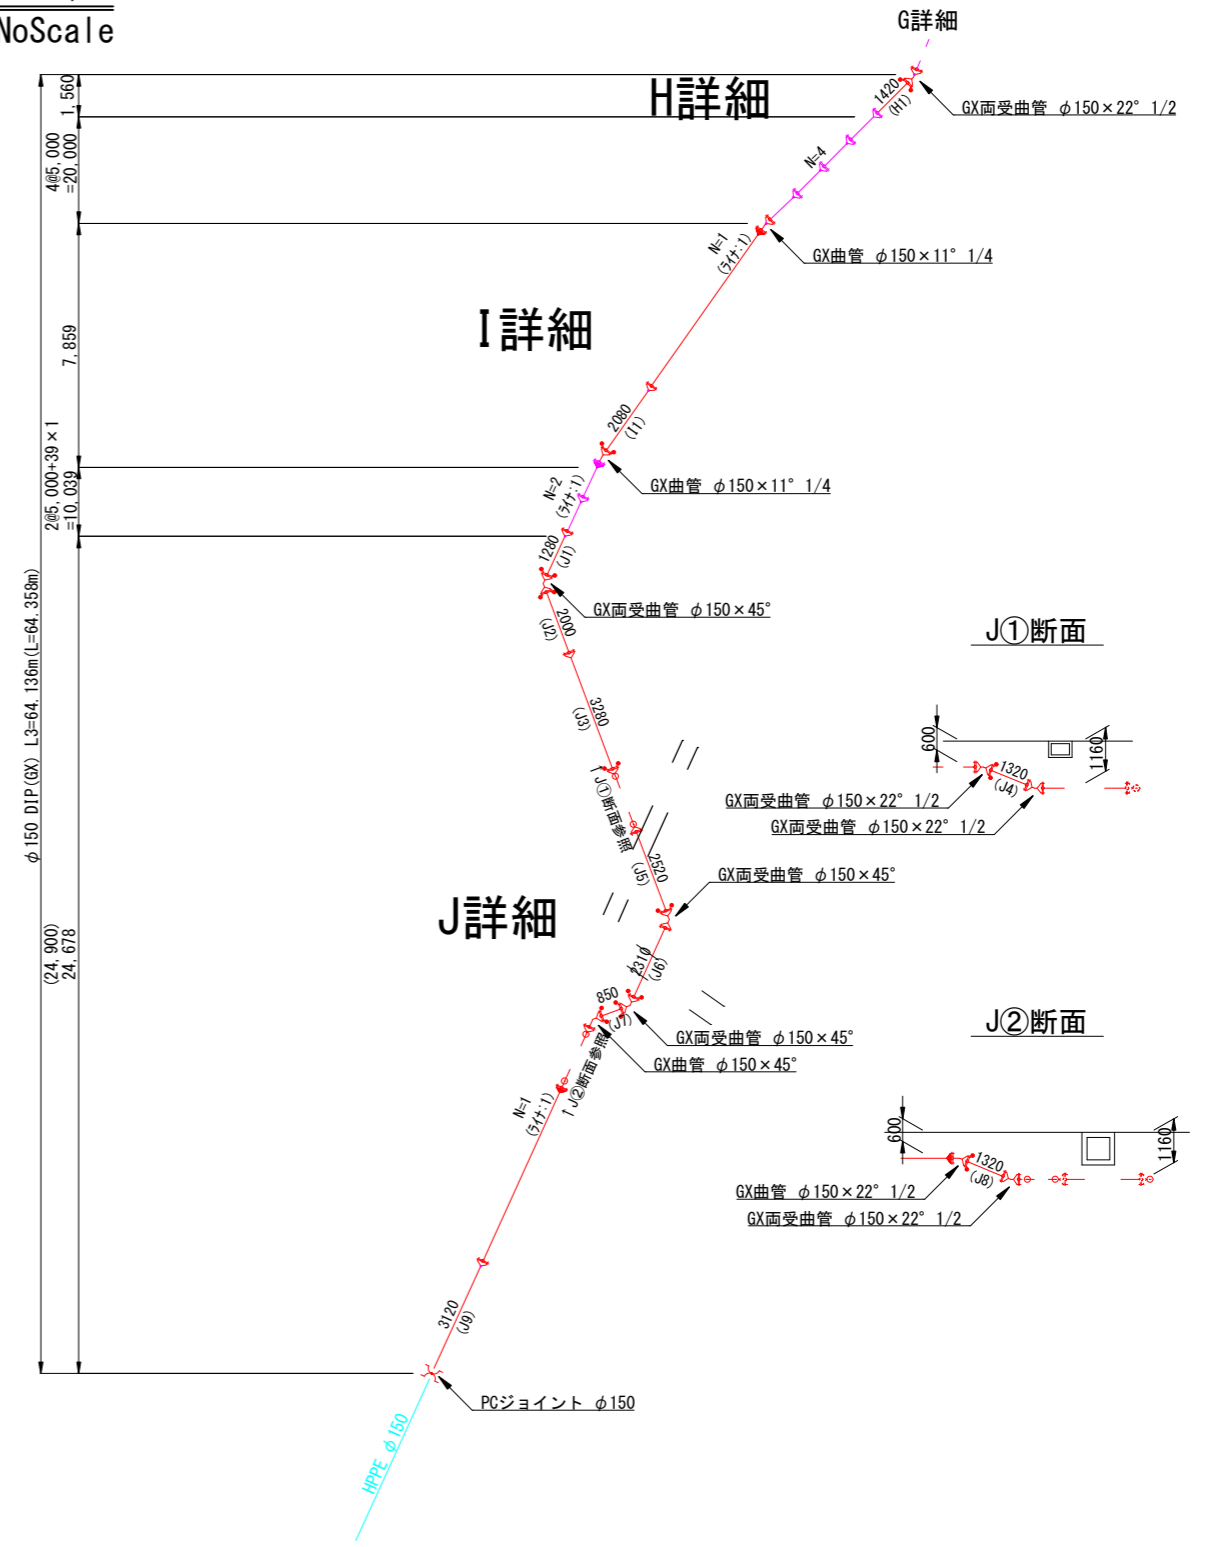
NoScale

G詳細

H詳細

1420
(H1)

GX両受曲管 $\phi$150×22° 1/2

N=4

GX曲管 $\phi$150×11° 1/4

N=1
(ライナ:1)

I詳細

1,560

4@5,000
=20,000

7,859

2@5,000+39×1
=10,039

$\phi$150 DIP(GX) L3=64.136m(L=64.358m)

(24,900)
24,678

2080
(I1)

GX曲管 $\phi$150×11° 1/4

N=2
(ライナ:1)

1280
(J1)

GX両受曲管 $\phi$150×45°

2000
(J2)

3280
(J3)

J①断面参照

J①断面

600

1160

1320
(J4)

GX両受曲管 $\phi$150×22° 1/2

GX両受曲管 $\phi$150×22° 1/2

2520
(J5)

GX両受曲管 $\phi$150×45°

J詳細

2310
(J6)

850
(J7)

GX両受曲管 $\phi$150×45°

GX曲管 $\phi$150×45°

J②断面参照

J②断面

N=1
(ライナ:1)

600

1160

1320
(J8)

GX曲管 $\phi$150×22° 1/2

GX両受曲管 $\phi$150×22° 1/2

3120
(J9)

PCジョイント $\phi$150

HPPE $\phi$150